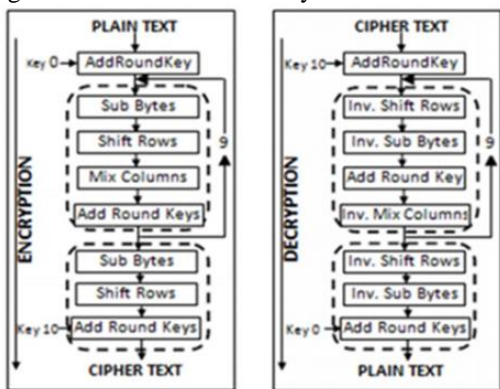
PLAIN TEXT
Key 0
AddRoundKey
Sub Bytes
Shift Rows
Mix Columns
Add Round Keys
9
ENCRYPTION
Sub Bytes
Shift Rows
Key 10
Add Round Keys
CIPHER TEXT

CIPHER TEXT
Key 10
AddRoundKey
Inv. Shift Rows
Inv. Sub Bytes
Add Round Key
Inv. Mix Columns
9
DECRYPTION
Inv. Shift Rows
Inv. Sub Bytes
Key 0
Add Round Keys
PLAIN TEXT